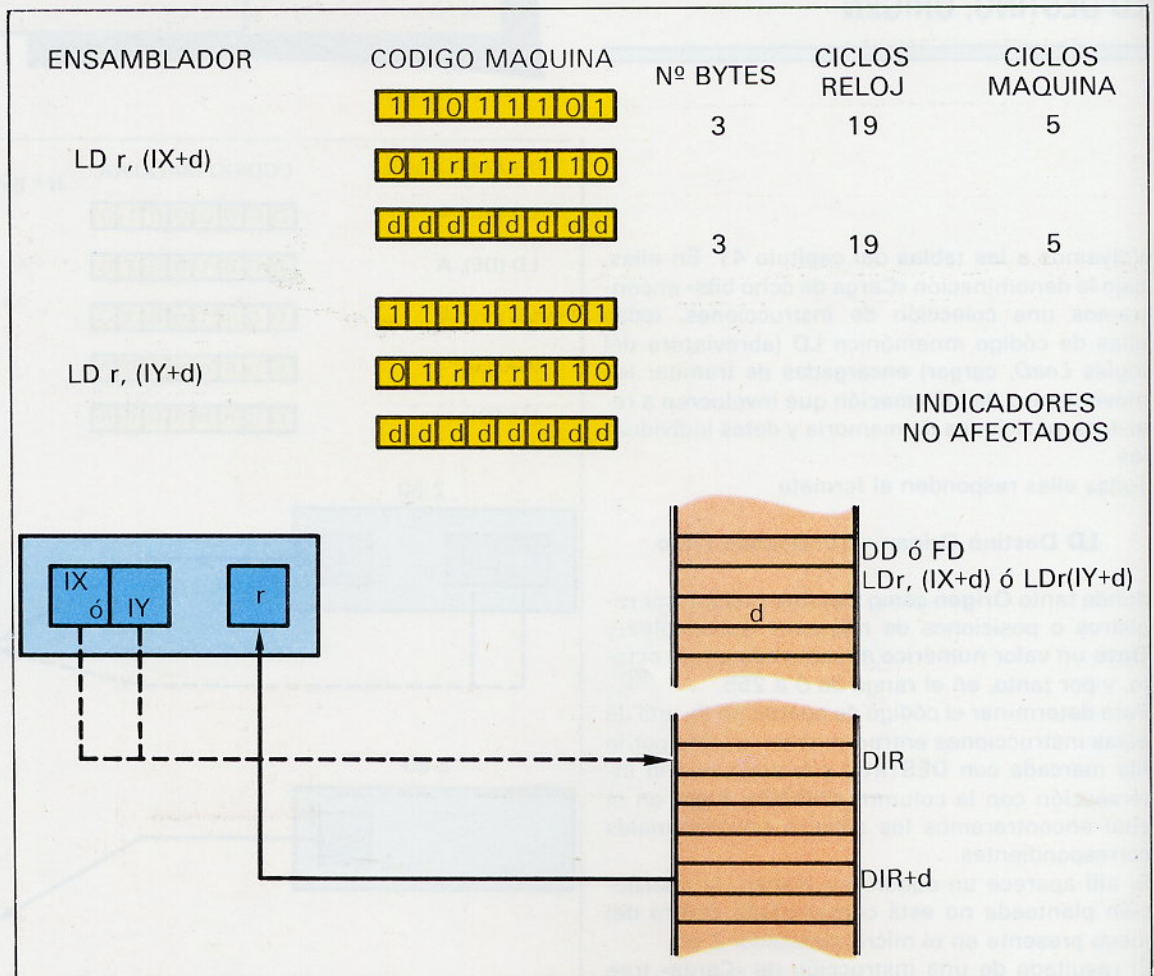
| ENSAMBLADOR | CODIGO MAQUINA | Nº BYTES | CICLOS RELOJ | CICLOS MAQUINA |
|---|---|---|---|---|
| | 1 1 0 1 1 1 0 1 | 3 | 19 | 5 |
| LD r, (IX+d) | 0 1 r r r 1 1 0 | | | |
| | d d d d d d d d | 3 | 19 | 5 |
| | 1 1 1 1 1 1 0 1 | | | |
| LD r, (IY+d) | 0 1 r r r 1 1 0 | | | |
| | d d d d d d d d | | | |

INDICADORES NO AFECTADOS

IX ó IY

r

DD ó FD

LDr, (IX+d) ó LDr(IY+d)

d

DIR

DIR+d